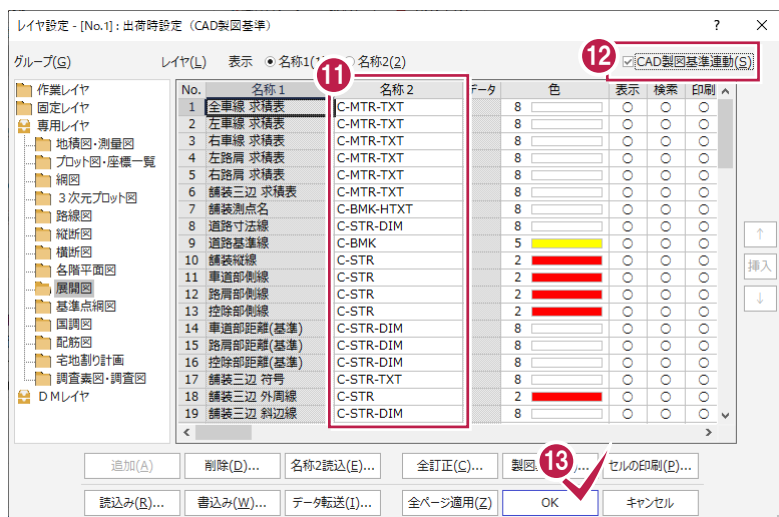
レイヤ設定 - [No.1] : 出荷時設定 (CAD製図基準)

?
X

グループ(G)

作業レイヤ
固定レイヤ
専用レイヤ
地積図・測量図
プロット図・座標一覧
網図
３次元プロット図
路線図
縦断図
横断図
各階平面図
展開図
基準点網図
国調図
配筋図
宅地割り計画
調査表図・調査図
ＤＭレイヤ

レイヤ(L) 表示 名称1( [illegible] 名称2(2)

11

12

CAD製図基準連動(S)

| No. | 名称 1 | 名称 2 | データ | 色 | 表示 | 検索 | 印刷 |
|---|---|---|---|---|---|---|---|
| 1 | 全車線 求積表 | C-MTR-TXT | | 8 | ○ | ○ | ○ |
| 2 | 左車線 求積表 | C-MTR-TXT | | 8 | ○ | ○ | ○ |
| 3 | 右車線 求積表 | C-MTR-TXT | | 8 | ○ | ○ | ○ |
| 4 | 左路肩 求積表 | C-MTR-TXT | | 8 | ○ | ○ | ○ |
| 5 | 右路肩 求積表 | C-MTR-TXT | | 8 | ○ | ○ | ○ |
| 6 | 舗装三辺 求積表 | C-MTR-TXT | | 8 | ○ | ○ | ○ |
| 7 | 舗装測点名 | C-BMK-HTXT | | 8 | ○ | ○ | ○ |
| 8 | 道路寸法線 | C-STR-DIM | | 8 | ○ | ○ | ○ |
| 9 | 道路基準線 | C-BMK | | 5 | ○ | ○ | ○ |
| 10 | 舗装縦線 | C-STR | | 2 | ○ | ○ | ○ |
| 11 | 車道部側線 | C-STR | | 2 | ○ | ○ | ○ |
| 12 | 路肩部側線 | C-STR | | 2 | ○ | ○ | ○ |
| 13 | 控除部側線 | C-STR | | 2 | ○ | ○ | ○ |
| 14 | 車道部距離(基準) | C-STR-DIM | | 8 | ○ | ○ | ○ |
| 15 | 路肩部距離(基準) | C-STR-DIM | | 8 | ○ | ○ | ○ |
| 16 | 控除部距離(基準) | C-STR-DIM | | 8 | ○ | ○ | ○ |
| 17 | 舗装三辺 符号 | C-STR-TXT | | 8 | ○ | ○ | ○ |
| 18 | 舗装三辺 外周線 | C-STR | | 2 | ○ | ○ | ○ |
| 19 | 舗装三辺 斜辺線 | C-STR-DIM | | 8 | ○ | ○ | ○ |

↑
挿入
↓

13

追加(A) 削除(D)... 名称2読込(E)... 全訂正(C)... 製図 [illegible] セルの印刷(P)...

読込み(R)... 書込み(W)... データ転送(I)... 全ページ適用(Z) OK キャンセル